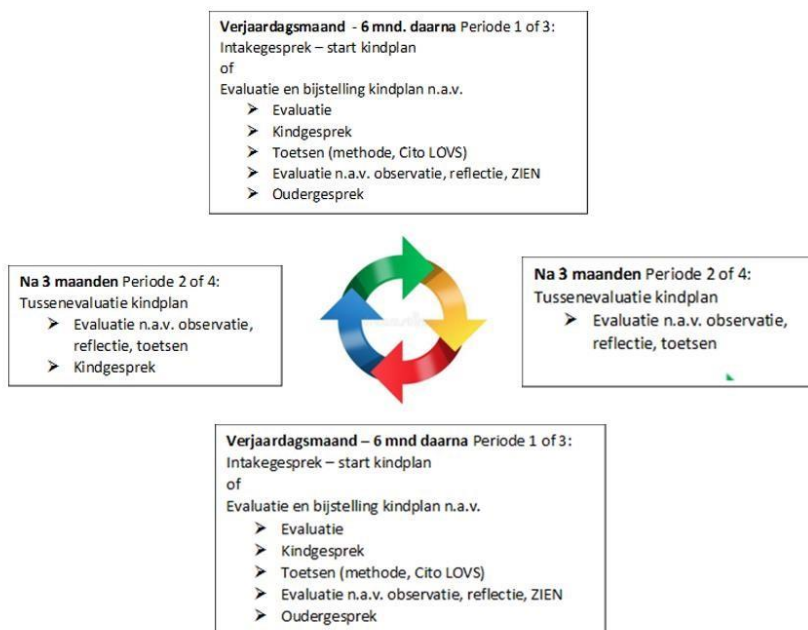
**Verjaardagsmaand - 6 mnd. daarna** Periode 1 of 3:
Intakegesprek – start kindplan
of
Evaluatie en bijstelling kindplan n.a.v.
- Evaluatie
- Kindgesprek
- Toetsen (methode, Cito LOVS)
- Evaluatie n.a.v. observatie, reflectie, ZIEN
- Oudergesprek

**Na 3 maanden** Periode 2 of 4:
Tussenevaluatie kindplan
- Evaluatie n.a.v. observatie, reflectie, toetsen
- Kindgesprek

**Na 3 maanden** Periode 2 of 4:
Tussenevaluatie kindplan
- Evaluatie n.a.v. observatie, reflectie, toetsen

**Verjaardagsmaand – 6 mnd daarna** Periode 1 of 3:
Intakegesprek – start kindplan
of
Evaluatie en bijstelling kindplan n.a.v.
- Evaluatie
- Kindgesprek
- Toetsen (methode, Cito LOVS)
- Evaluatie n.a.v. observatie, reflectie, ZIEN
- Oudergesprek